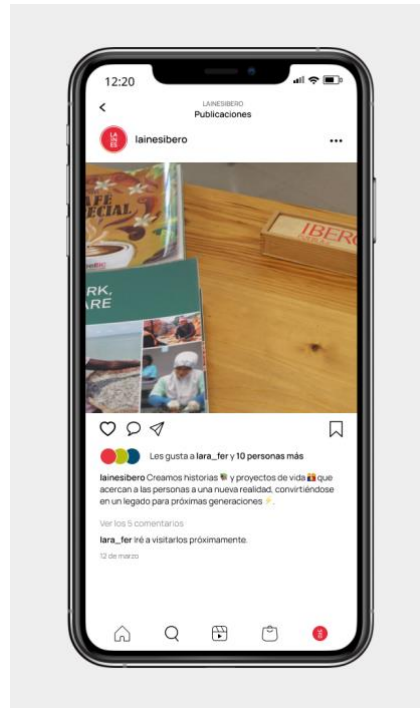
12:20

LAINESIBERO
Publicaciones

lainesibero

AFE
ECIAL

RK.
ARE

IBER

Les gusta a lara_fer y 10 personas más

lainesibero Creamos historias 📚 y proyectos de vida 🎁 que acercan a las personas a una nueva realidad, convirtiéndose en un legado para próximas generaciones ✨.

Ver los 5 comentarios

lara_fer Iré a visitarlos próximamente.

12 de marzo